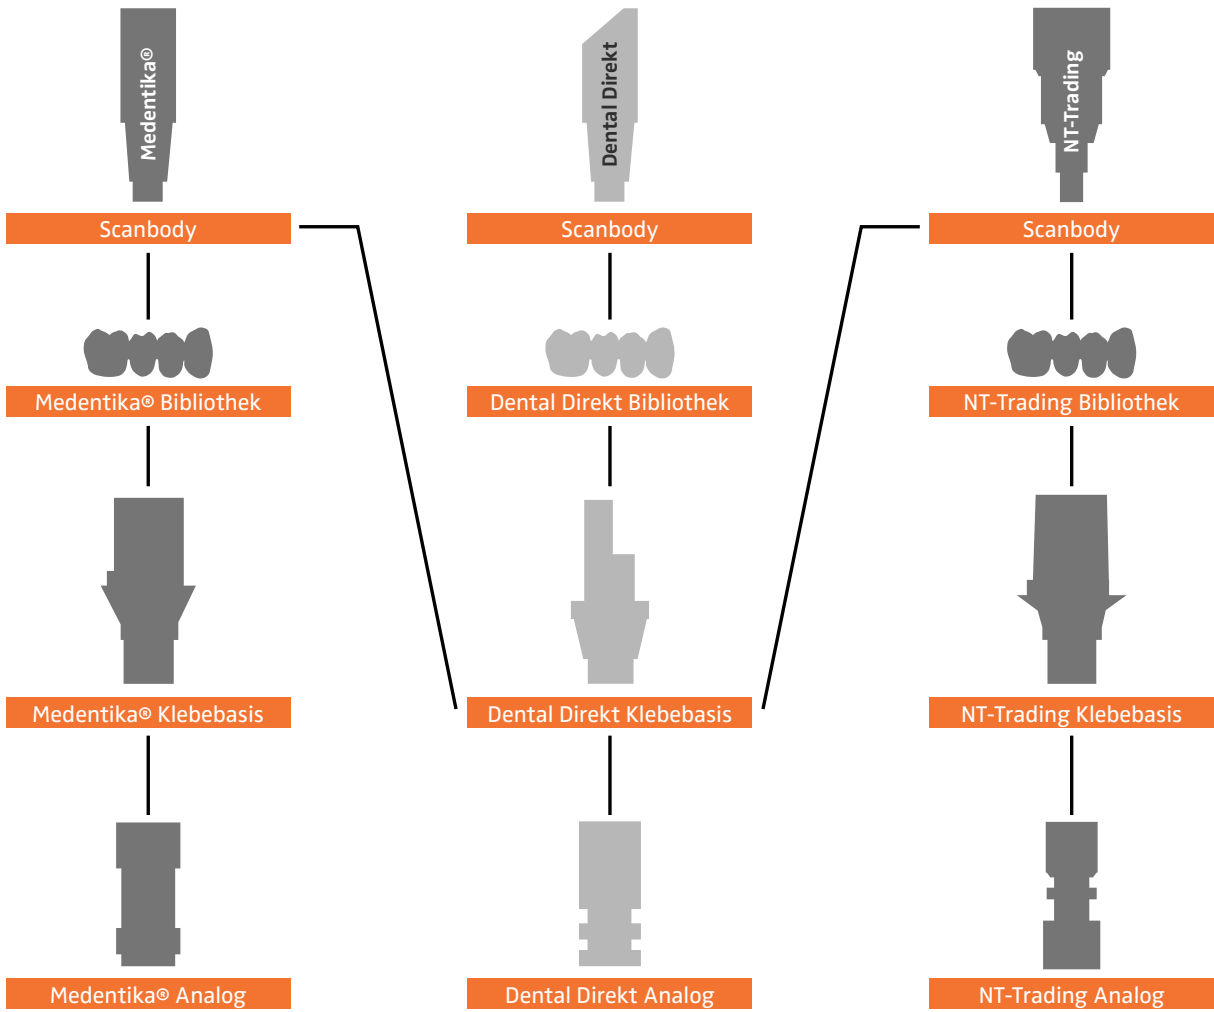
Medentika®

Scanbody

Medentika® Bibliothek

Medentika® Klebebasis

Medentika® Analog

Dental Direkt

Scanbody

Dental Direkt Bibliothek

Dental Direkt Klebebasis

Dental Direkt Analog

NT-Trading

Scanbody

NT-Trading Bibliothek

NT-Trading Klebebasis

NT-Trading Analog